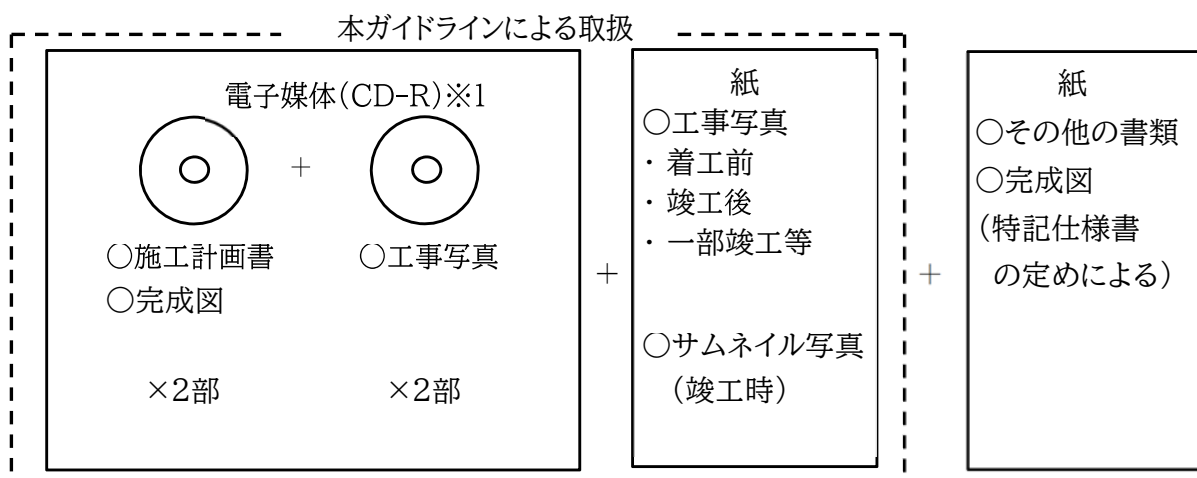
本ガイドラインによる取扱

電子媒体(CD-R)※1

+

○施工計画書
○完成図

×2部

○工事写真

×2部

+

紙
○工事写真
・着工前
・竣工後
・一部竣工等

○サムネイル写真
（竣工時）

+

紙
○その他の書類
○完成図
（特記仕様書
の定めによる）